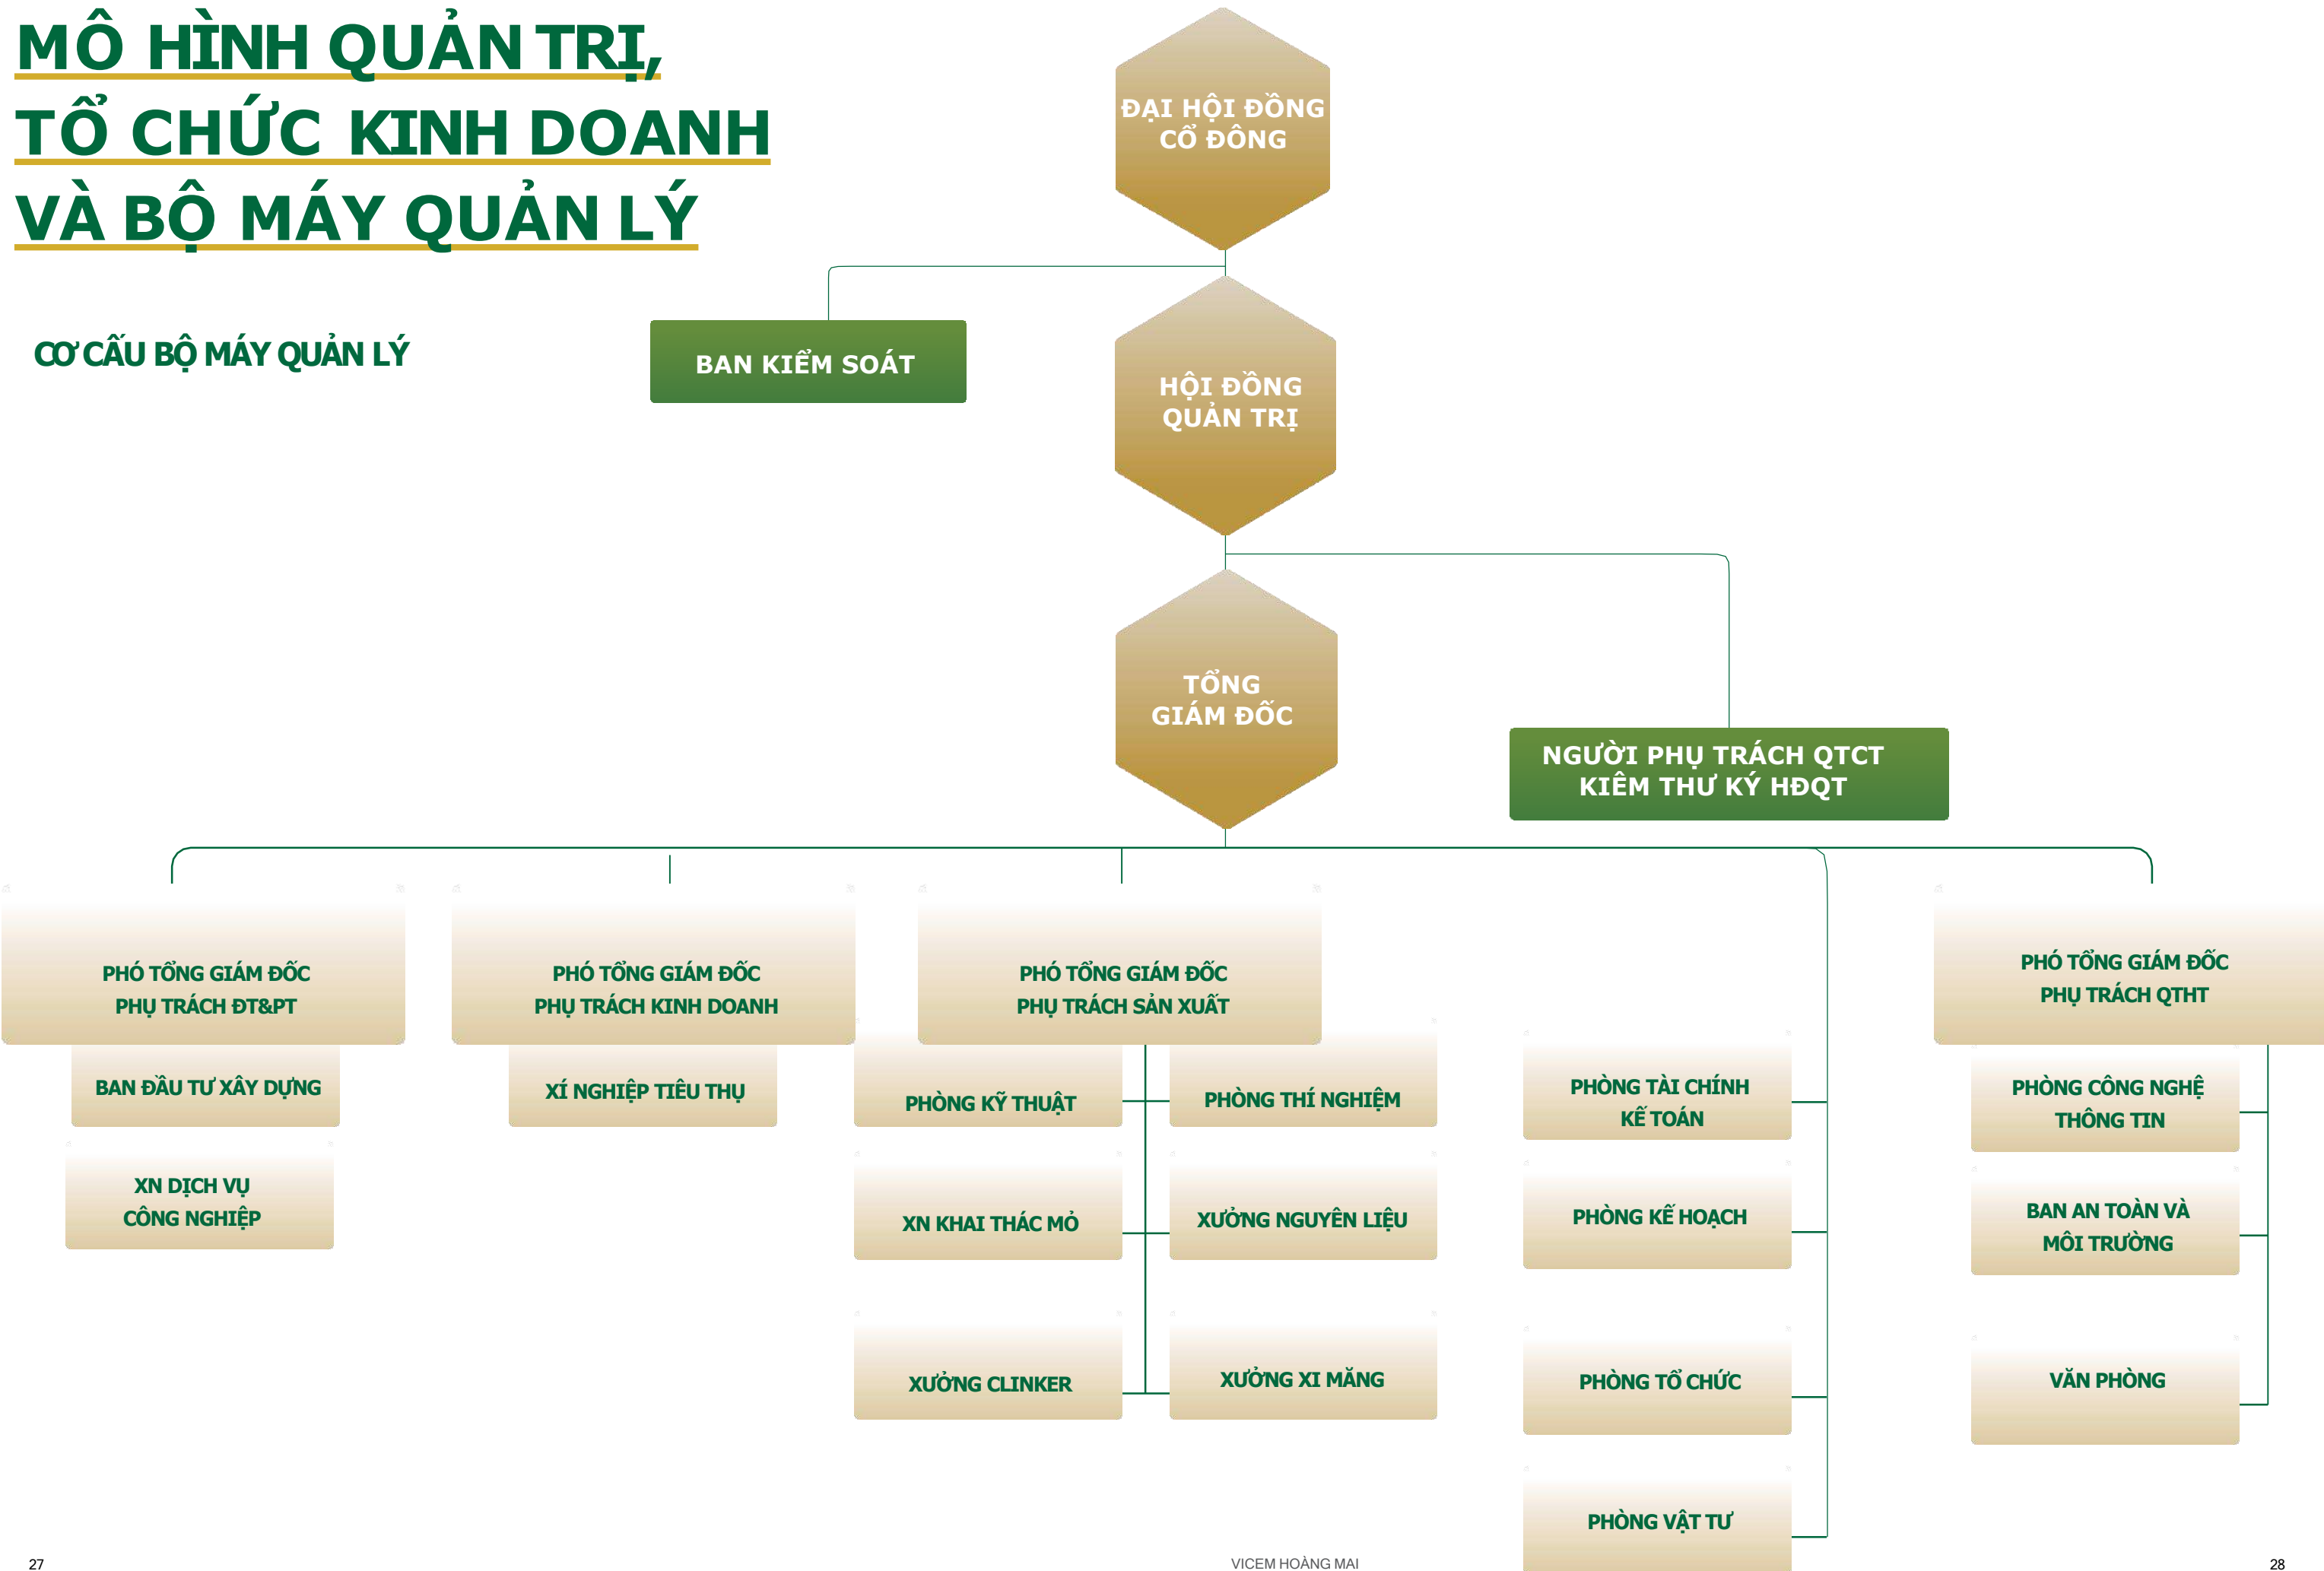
MÔ HÌNH QUẢN TRỊ, TỔ CHỨC KINH DOANH VÀ BỘ MÁY QUẢN LÝ

CƠ CẤU BỘ MÁY QUẢN LÝ

ĐẠI HỘI ĐỒNG CỔ ĐÔNG

BAN KIỂM SOÁT

HỘI ĐỒNG QUẢN TRỊ

TỔNG GIÁM ĐỐC

NGƯỜI PHỤ TRÁCH QTCT KIÊM THƯ KÝ HĐQT

PHÓ TỔNG GIÁM ĐỐC PHỤ TRÁCH ĐT&PT

BAN ĐẦU TƯ XÂY DỰNG

XN DỊCH VỤ CÔNG NGHIỆP

PHÓ TỔNG GIÁM ĐỐC PHỤ TRÁCH KINH DOANH

XÍ NGHIỆP TIÊU THỤ

PHÓ TỔNG GIÁM ĐỐC PHỤ TRÁCH SẢN XUẤT

PHÒNG KỸ THUẬT

PHÒNG THÍ NGHIỆM

XN KHAI THÁC MỎ

XƯỞNG NGUYÊN LIỆU

XƯỞNG CLINKER

XƯỞNG XI MĂNG

PHÒNG TÀI CHÍNH KẾ TOÁN

PHÒNG KẾ HOẠCH

PHÒNG TỔ CHỨC

PHÒNG VẬT TƯ

PHÓ TỔNG GIÁM ĐỐC PHỤ TRÁCH QTHT

PHÒNG CÔNG NGHỆ THÔNG TIN

BAN AN TOÀN VÀ MÔI TRƯỜNG

VĂN PHÒNG

27

VICEM HOÀNG MAI

28